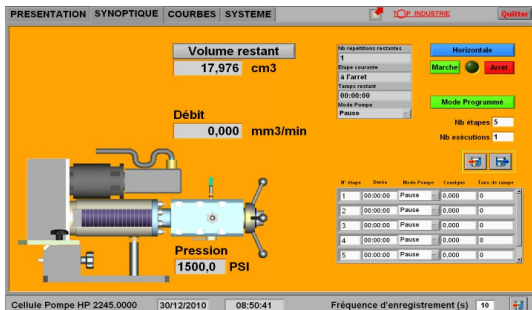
PRESENTATION SYNOPTIQUE COURBES SYSTEME

TOP INDUSTRIE

Quitter

Volume restant
17,976 cm3

Débit
0,000 mm3/min

Pression
1500,0 PSI

Nb répétitions restantes
1
Etape courante
à l'arret
Temps restant
00:00:00
Mode Pompe
Pause

Horizontale
Marche
Arrêt

Mode Programmé

Nb étapes 5
Nb exécutions 1

| N° étape | Durée | Mode Pompe | Consigne | Taux de rampe |
|---|---|---|---|---|
| 1 | 00:00:00 | Pause | 0,000 | 0 |
| 2 | 00:00:00 | Pause | 0,000 | 0 |
| 3 | 00:00:00 | Pause | 0,000 | 0 |
| 4 | 00:00:00 | Pause | 0,000 | 0 |
| 5 | 00:00:00 | Pause | 0,000 | 0 |

Cellule Pompe HP 2245.0000 30/12/2010 08:50:41 Fréquence d'enregistrement (s) 10